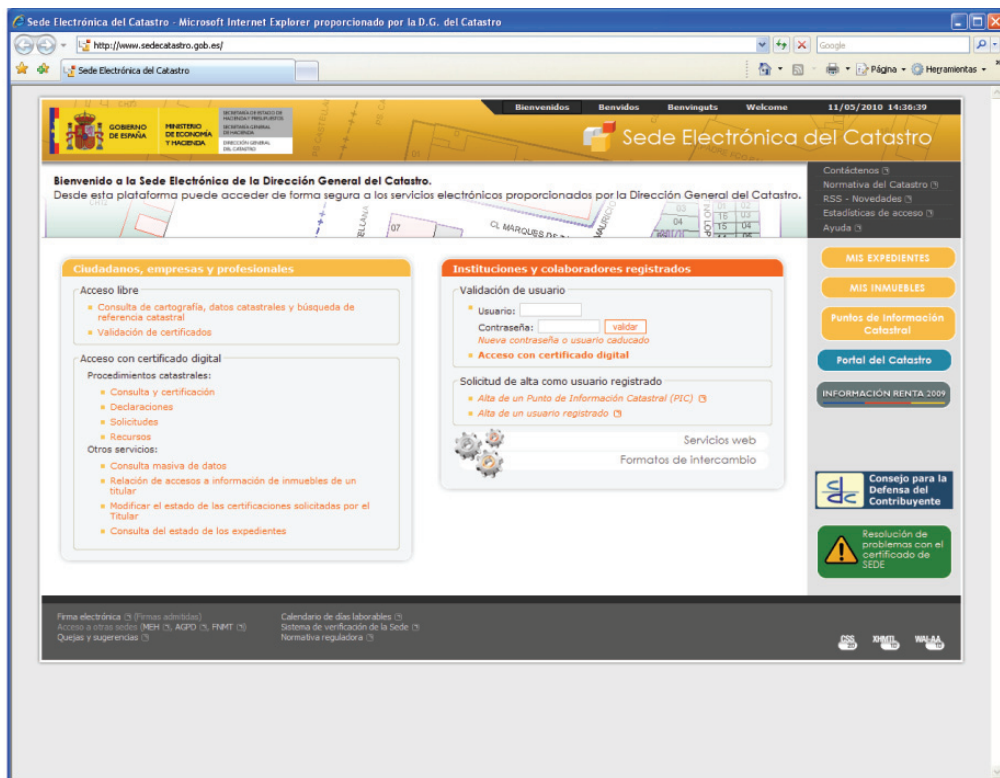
Sede Electrónica del Catastro - Microsoft Internet Explorer proporcionado por la D.G. del Catastro

http://www.sedecatastro.gob.es/

Google

Sede Electrónica del Catastro

Página Herramientas

GOBIERNO DE ESPAÑA

MINISTERIO DE ECONOMÍA Y HACIENDA

SECRETARÍA DE ESTADO DE HACIENDA Y PRESUPUESTOS
SECRETARÍA GENERAL DE HACIENDA
DIRECCIÓN GENERAL DEL CATASTRO

Bienvenidos Benvidos Benvinguts Welcome 11/05/2010 14:36:39

Sede Electrónica del Catastro

Bienvenido a la Sede Electrónica de la Dirección General del Catastro.
Desde esta plataforma puede acceder de forma segura a los servicios electrónicos proporcionados por la Dirección General del Catastro.

Contáctenos
Normativa del Catastro
RSS - Novedades
Estadísticas de acceso
Ayuda

Ciudadanos, empresas y profesionales

Acceso libre
Consulta de cartografía, datos catastrales y búsqueda de referencia catastral
Validación de certificados

Acceso con certificado digital
Procedimientos catastrales:
Consulta y certificación
Declaraciones
Solicitudes
Recursos
Otros servicios:
Consulta masiva de datos
Relación de accesos a información de inmuebles de un titular
Modificar el estado de las certificaciones solicitadas por el Titular
Consulta del estado de los expedientes

Instituciones y colaboradores registrados

Validación de usuario
Usuario:
Contraseña: validar
Nueva contraseña o usuario caducado
Acceso con certificado digital

Solicitud de alta como usuario registrado
Alta de un Punto de Información Catastral (PIC)
Alta de un usuario registrado

Servicios web
Formatos de intercambio

MIS EXPEDIENTES
MIS INMUEBLES
Puntos de información Catastral
Portal del Catastro
INFORMACIÓN RENTA 2009
Consejo para la Defensa del Contribuyente
Resolución de problemas con el certificado de SEDE

Firma electrónica (Firmas admitidas)
Acceso a otras sedes (MEH, AGPD, FNMT)
Quejas y sugerencias
Calendario de días laborables
Sistema de verificación de la Sede
Normativa reguladora

CSS XHTML WAI-AA